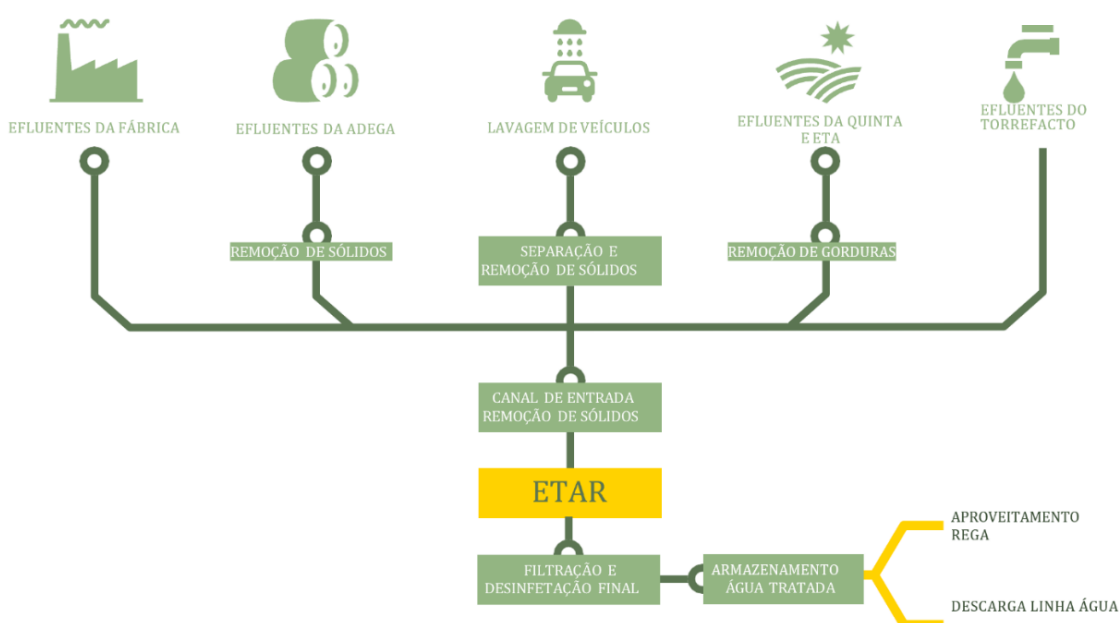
EFLUENTES DA FÁBRICA

EFLUENTES DA ADEGA

LAVAGEM DE VEÍCULOS

EFLUENTES DA QUINTA E ETA

EFLUENTES DO TORREFACTO

REMOÇÃO DE SÓLIDOS

SEPARAÇÃO E REMOÇÃO DE SÓLIDOS

REMOÇÃO DE GORDURAS

CANAL DE ENTRADA REMOÇÃO DE SÓLIDOS

ETAR

FILTRAÇÃO E DESINFETAÇÃO FINAL

ARMAZENAMENTO ÁGUA TRATADA

APROVEITAMENTO REGA

DESCARGA LINHA ÁGUA